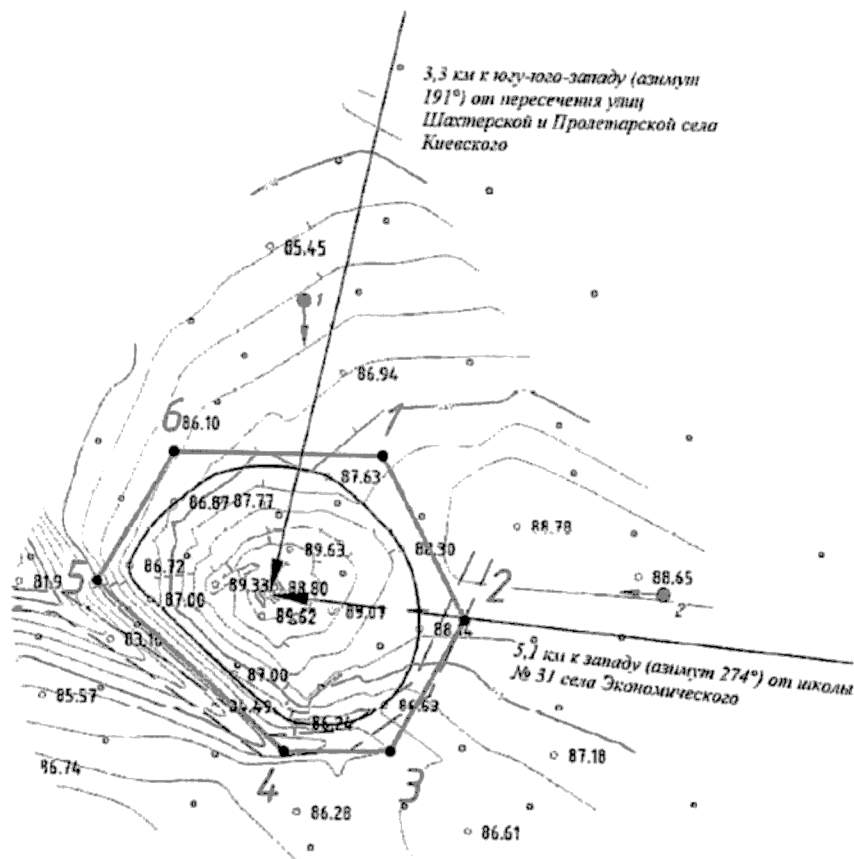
3,3 км к югу-юго-западу (азимут 191°) от пересечения улиц Шахтерской и Пролетарской села Киевского

85.45

1

86.94

6 86.10

1

87.63

86.87 87.77

88.78

89.63

88.30

86.72

88.65

89.33 88.80

2

5

81.9

87.00

89.62

89.07

88.14

2

83.10

5,1 км к западу (азимут 274°) от школы № 31 села Экономического

87.00

85.57

86.63

84.49

86.24

87.18

86.74

4

3

86.28

86.61